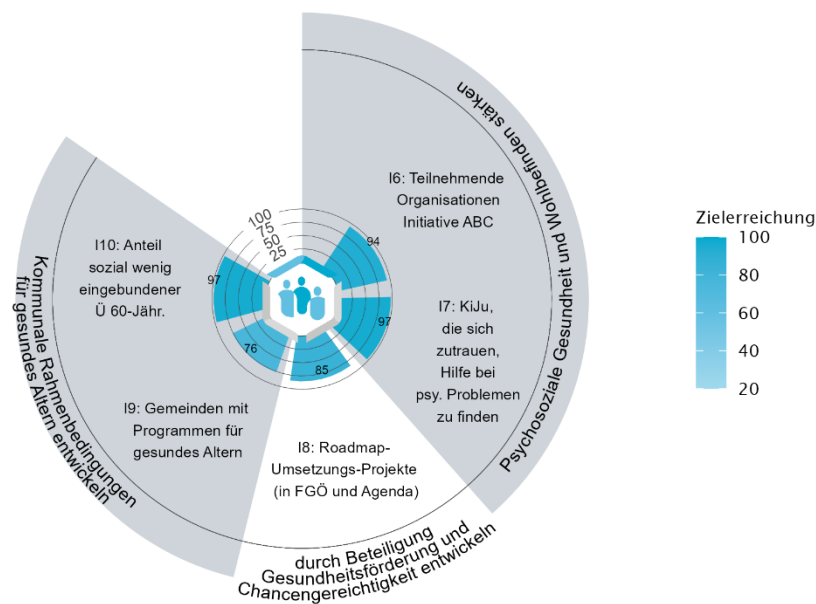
Psychosoziale Gesundheit und Wohlbefinden stärken

I6: Teilnehmende Organisationen Initiative ABC

94

I7: KiJu, die sich zutrauen, Hilfe bei psy. Problemen zu finden

97

I8: Roadmap-Umsetzungs-Projekte (in FGÖ und Agenda)

85

durch Beteiligung Gesundheitsförderung und Chancengerechtigkeit entwickeln

I9: Gemeinden mit Programmen für gesundes Altern

76

I10: Anteil sozial wenig eingebundener Ü 60-Jähr.

97

Kommunale Rahmenbedingungen für gesundes Altern entwickeln

100
75
50
25

Zielerreichung
100
80
60
40
20